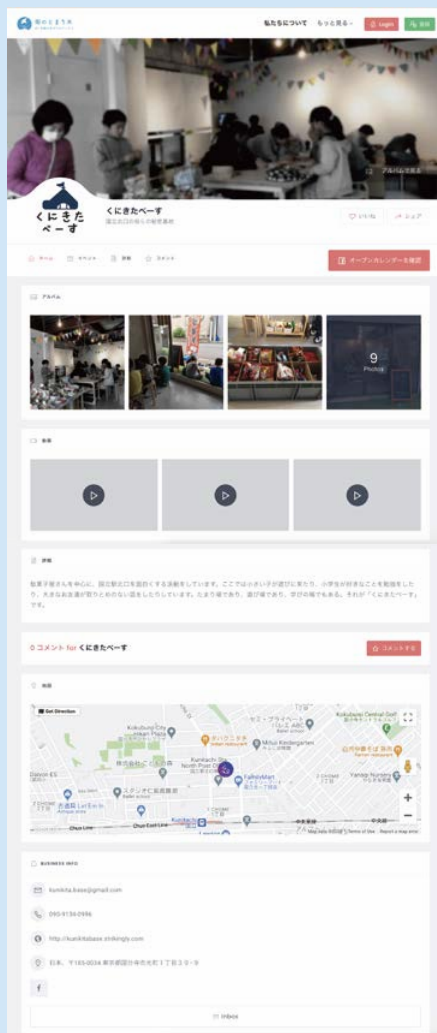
私たちについて　もっと見る　Login　投稿

アルバムを見る

くにきた
べーす

くにきたべーす
国立北口の学びの秘密基地

いいね　シェア

ホーム　イベント　詳細　コメント

オープンカレンダーを確認

アルバム

9
Photos

動画

詳細

放課後の子どもたちを中心に、国立駅北口を面白くする活動をしています。ここでは小さい子が遊びに来たり、小学生が好きなことを勉強したり、大きなお友達が取りとめのない話をしたりしています。たまり場であり、遊び場であり、学びの場でもある。それが「くにきたべーす」です。

0 コメント for くにきたべーす

コメントする

地図

Get Direction

Kokubunji City
Kokubunji Central Golf
国立駅
FamilyMart
Chuo Line

BUSINESS INFO

kunikita.base@gmail.com

090-9136-0986

http://kunikitabase.strikingly.com

日本、〒185-0034 東京都国分寺市光町１丁目３９−９

f

Inbox